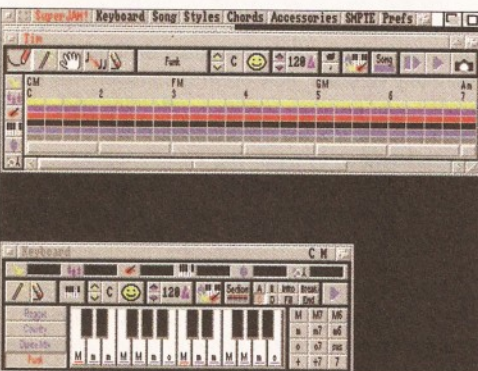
SuperJAM! Keyboard Song Styles Chords Accessories SMPTE Prefs

Jim

Funk

C

120

Song

CM
C

2

FM
3

4

GM
5

6

Am
7

Keyboard

C M

C

120

Section
A B
C D

Intro
Fill

Break
End

Reggae
Country
Dance Mix
Funk

M
M
m
m
M
M
m
m
M
M
m
m

M
M7
M6
m
m7
m6
o
o7
sus
+
+7
7